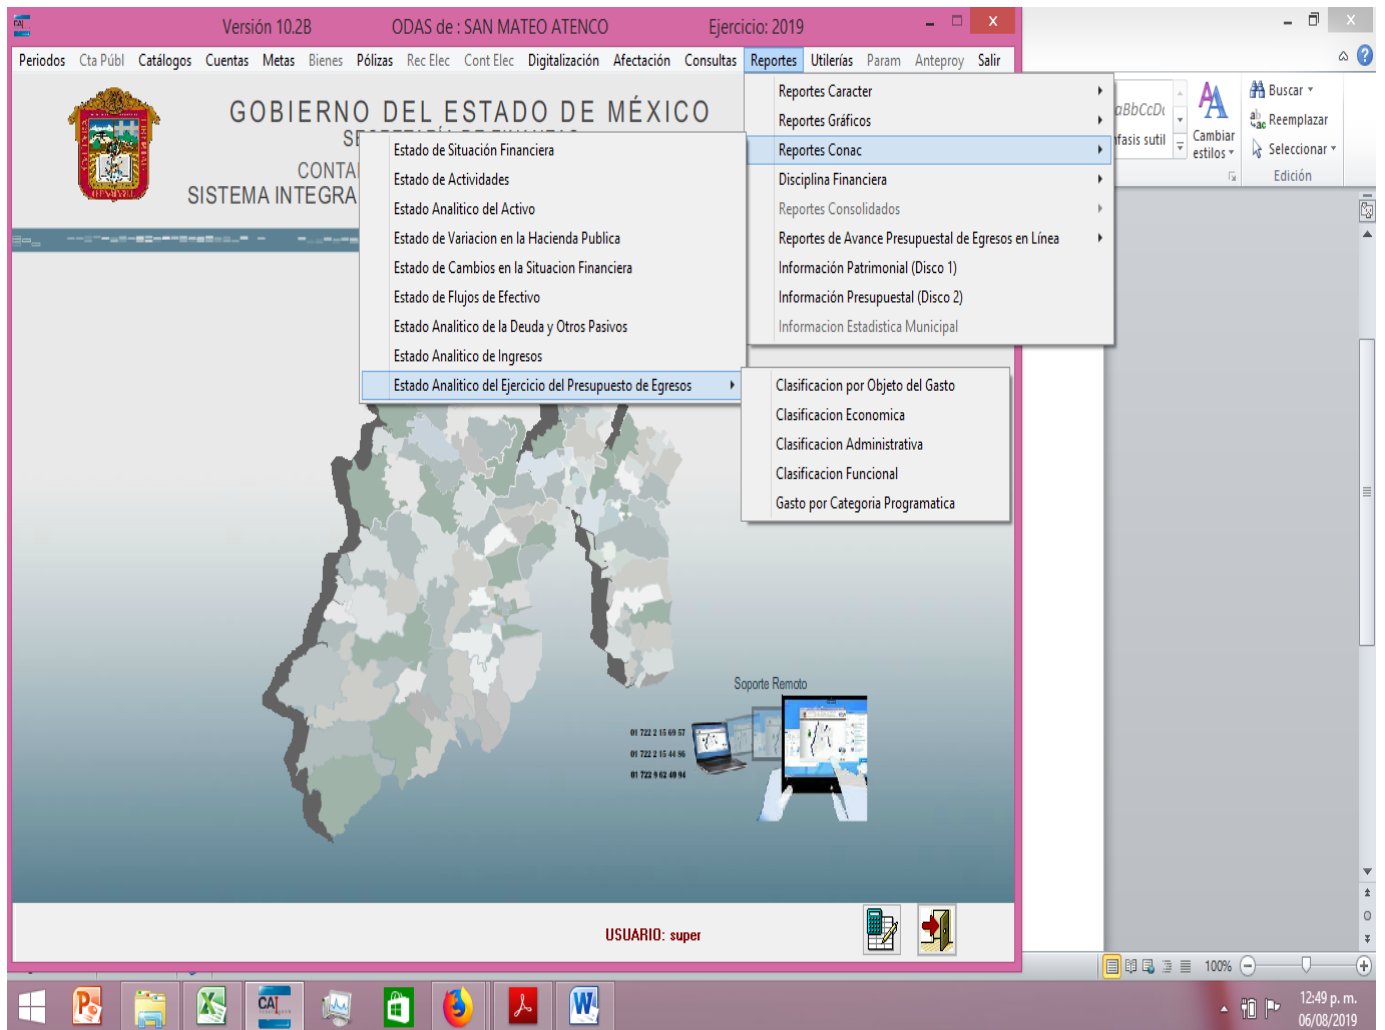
Versión 10.2B ODAS de : SAN MATEO ATENCO Ejercicio: 2019

Periodos Cta Públ Catálogos Cuentas Metas Bienes Pólizas Rec Elec Cont Elec Digitalización Afectación Consultas Reportes Utilerías Param Anteproy Salir

GOBIERNO DEL ESTADO DE MÉXICO
S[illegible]
CONTA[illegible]
SISTEMA INTEGRA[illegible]

Reportes Caracter
Reportes Gráficos
Reportes Conac
Disciplina Financiera
Reportes Consolidados
Reportes de Avance Presupuestal de Egresos en Línea
Información Patrimonial (Disco 1)
Información Presupuestal (Disco 2)
Informacion Estadistica Municipal

Estado de Situación Financiera
Estado de Actividades
Estado Analitico del Activo
Estado de Variacion en la Hacienda Publica
Estado de Cambios en la Situacion Financiera
Estado de Flujos de Efectivo
Estado Analitico de la Deuda y Otros Pasivos
Estado Analitico de Ingresos
Estado Analitico del Ejercicio del Presupuesto de Egresos

Clasificacion por Objeto del Gasto
Clasificacion Economica
Clasificacion Administrativa
Clasificacion Funcional
Gasto por Categoria Programatica

Soporte Remoto
01 722 2 15 69 57
01 722 2 15 44 96
01 722 9 62 40 94

USUARIO: super

aBbCcD
fasis sutil
Cambiar estilos
Buscar
Reemplazar
Seleccionar
Edición

100%

12:49 p. m.
06/08/2019